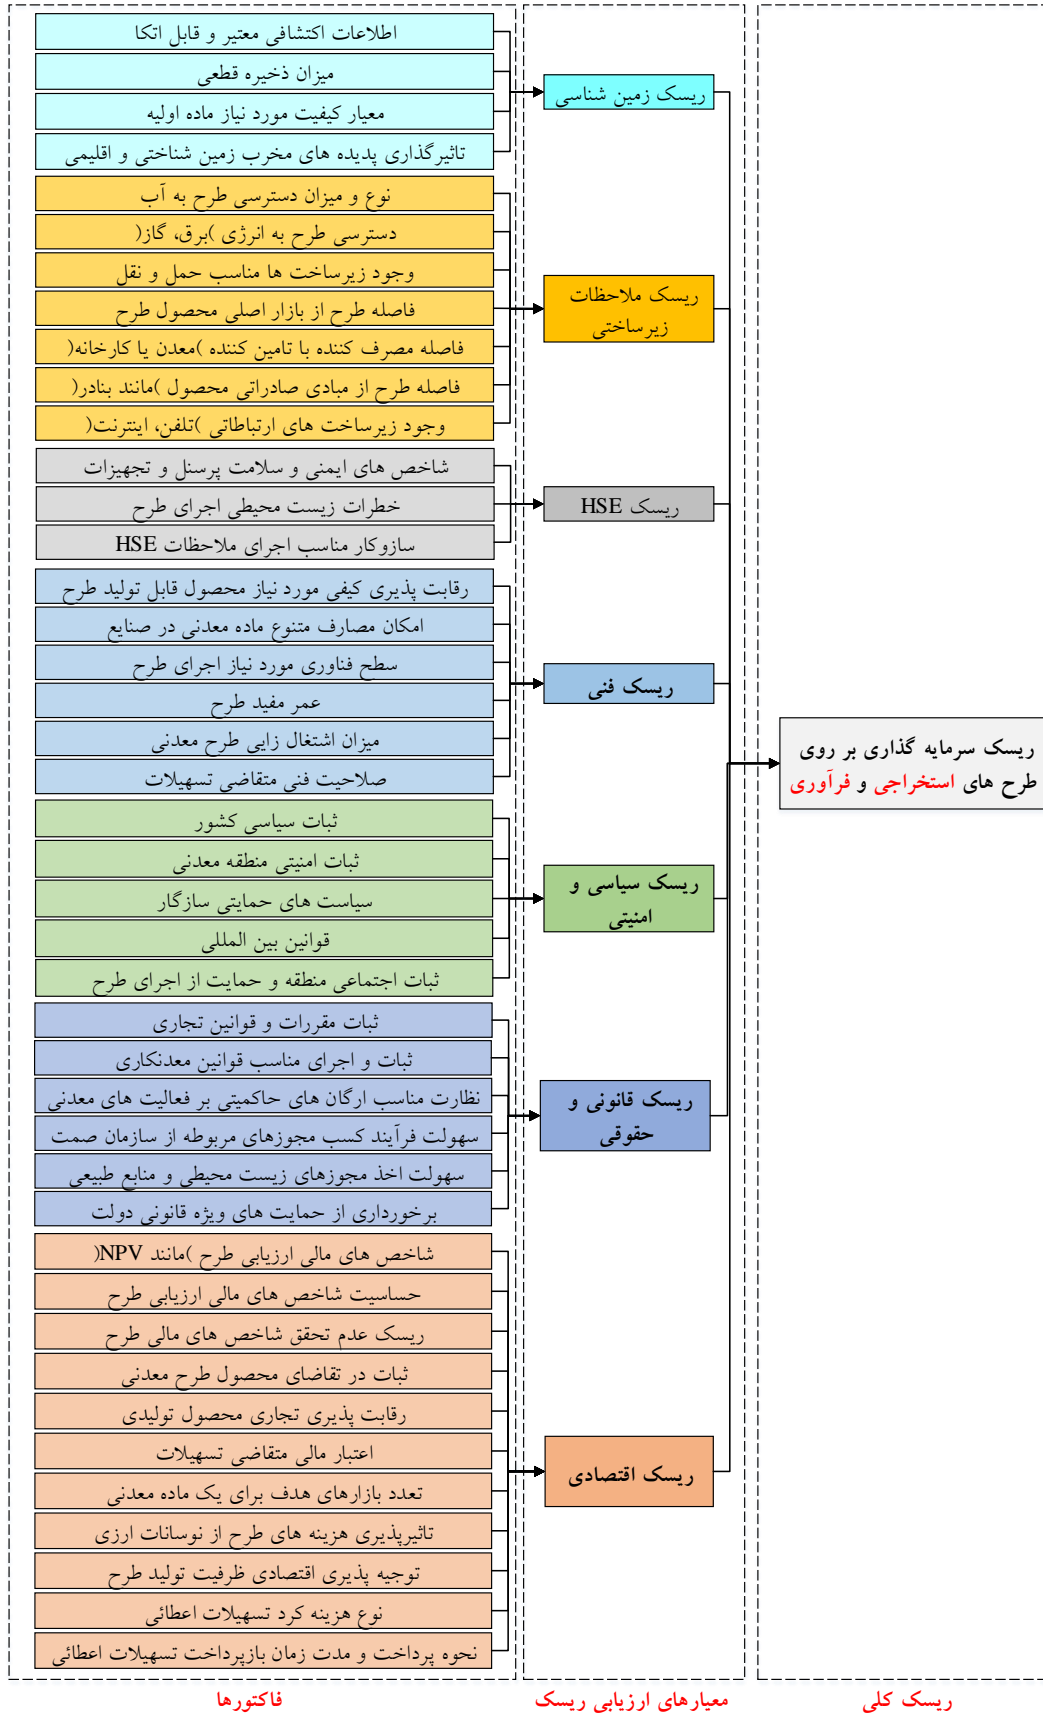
ریسک سرمایه گذاری بر روی طرح های استخراجی و فرآوری

ریسک زمین شناسی
اطلاعات اکتشافی معتبر و قابل اتکا
میزان ذخیره قطعی
معیار کیفیت مورد نیاز ماده اولیه
تاثیرگذاری پدیده های مخرب زمین شناختی و اقلیمی

ریسک ملاحظات زیرساختی
نوع و میزان دسترسی طرح به آب
دسترسی طرح به انرژی (برق، گاز)
وجود زیرساخت ها مناسب حمل و نقل
فاصله طرح از بازار اصلی محصول طرح
فاصله مصرف کننده با تامین کننده (معدن یا کارخانه)
فاصله طرح از مبادی صادراتی محصول (مانند بنادر)
وجود زیرساخت های ارتباطاتی (تلفن، اینترنت)

ریسک HSE
شاخص های ایمنی و سلامت پرسنل و تجهیزات
خطرات زیست محیطی اجرای طرح
سازوکار مناسب اجرای ملاحظات HSE

ریسک فنی
رقابت پذیری کیفی مورد نیاز محصول قابل تولید طرح
امکان مصارف متنوع ماده معدنی در صنایع
سطح فناوری مورد نیاز اجرای طرح
عمر مفید طرح
میزان اشتغال زایی طرح معدنی
صلاحیت فنی متقاضی تسهیلات

ریسک سیاسی و امنیتی
ثبات سیاسی کشور
ثبات امنیتی منطقه معدنی
سیاست های حمایتی سازگار
قوانین بین المللی
ثبات اجتماعی منطقه و حمایت از اجرای طرح

ریسک قانونی و حقوقی
ثبات مقررات و قوانین تجاری
ثبات و اجرای مناسب قوانین معدنکاری
نظارت مناسب ارگان های حاکمیتی بر فعالیت های معدنی
سهولت فرآیند کسب مجوزهای مربوطه از سازمان صمت
سهولت اخذ مجوزهای زیست محیطی و منابع طبیعی
برخورداری از حمایت های ویژه قانونی دولت

ریسک اقتصادی
شاخص های مالی ارزیابی طرح (مانند NPV)
حساسیت شاخص های مالی ارزیابی طرح
ریسک عدم تحقق شاخص های مالی طرح
ثبات در تقاضای محصول طرح معدنی
رقابت پذیری تجاری محصول تولیدی
اعتبار مالی متقاضی تسهیلات
تعدد بازارهای هدف برای یک ماده معدنی
تاثیرپذیری هزینه های طرح از نوسانات ارزی
توجیه پذیری اقتصادی ظرفیت تولید طرح
نوع هزینه کرد تسهیلات اعطائی
نحوه پرداخت و مدت زمان بازپرداخت تسهیلات اعطائی

فاکتورها
معیارهای ارزیابی ریسک
ریسک کلی